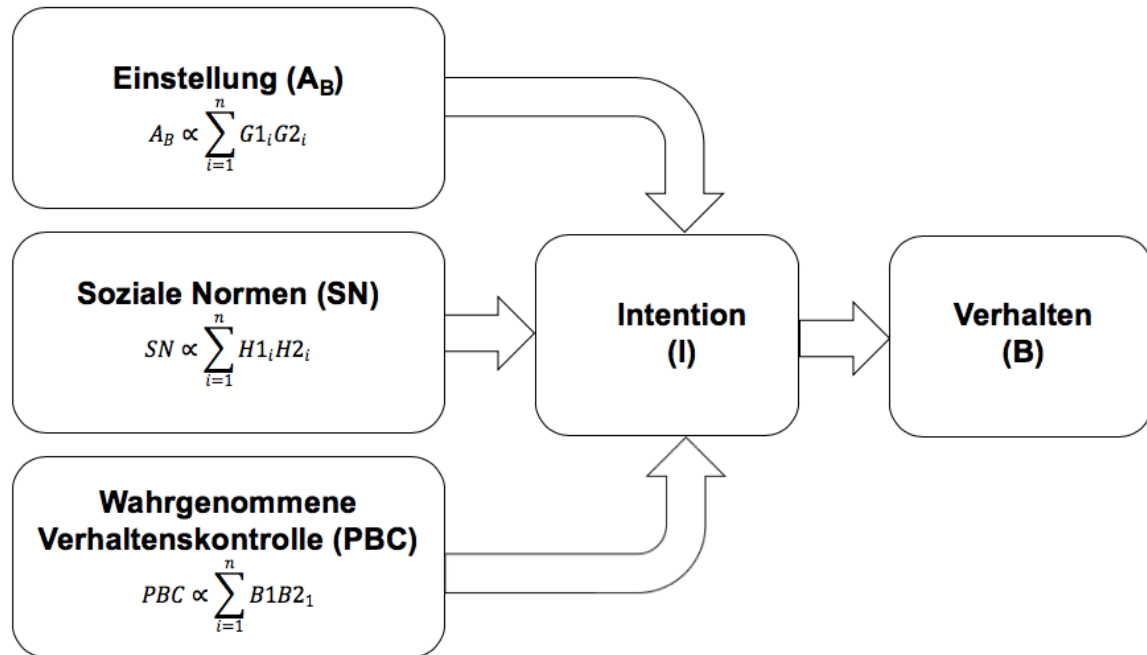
Einstellung ($A_B$)

$A_B \propto \sum_{i=1}^{n} G1_i G2_i$

Soziale Normen (SN)

$SN \propto \sum_{i=1}^{n} H1_i H2_i$

Wahrgenommene Verhaltenskontrolle (PBC)

$PBC \propto \sum_{i=1}^{n} B1B2_1$

Intention (I)

Verhalten (B)